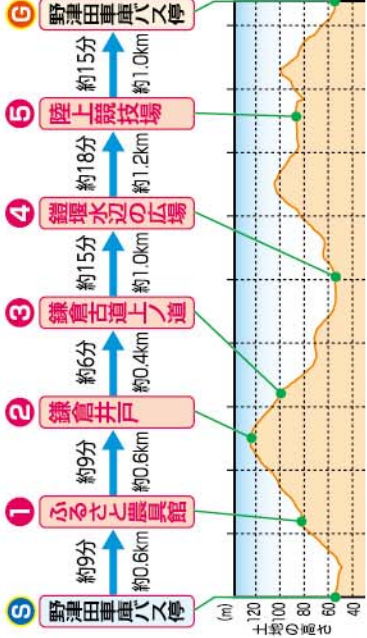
S 野津田車庫バス停
約9分 約0.6km
1 ふるさと農具館
約9分 約0.6km
2 鎌倉井戸
約6分 約0.4km
3 鎌倉古道上ノ道
約15分 約1.0km
4 鑓水辺の広場
約18分 約1.2km
5 陸上競技場
約15分 約1.0km
G 野津田車庫バス停

(m)
120
100
80
60
40
土地の高さ